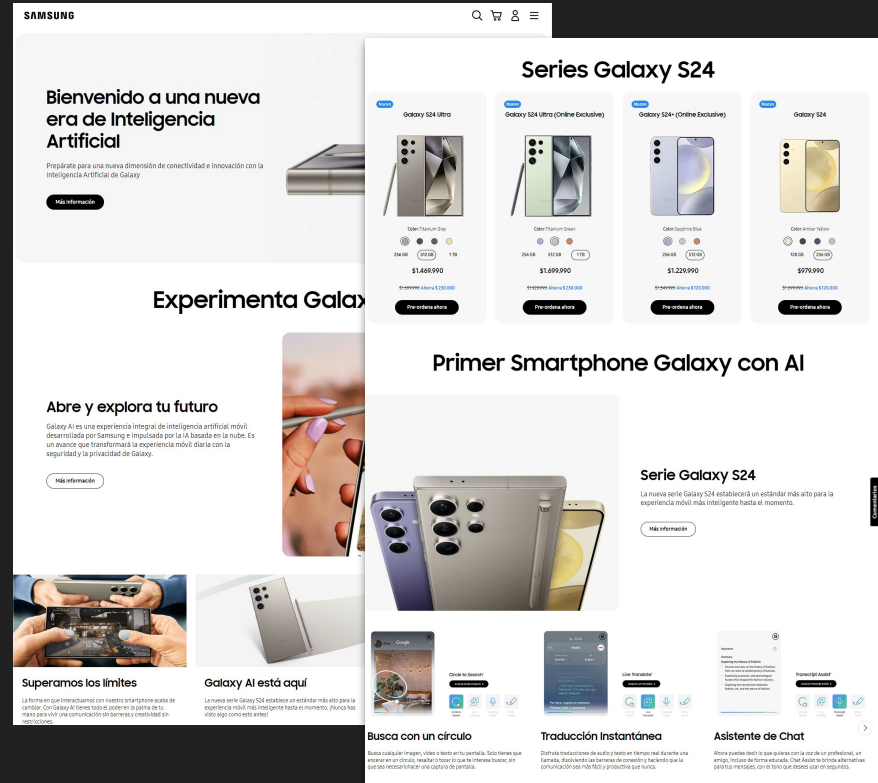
SAMSUNG

Bienvenido a una nueva era de Inteligencia Artificial

Prepárate para una nueva dimensión de conectividad e innovación con la Inteligencia Artificial de Galaxy

Más información

Experimenta Galax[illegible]

Abre y explora tu futuro

Galaxy AI es una experiencia integral de inteligencia artificial móvil desarrollada por Samsung e impulsada por la IA basada en la nube. Es un avance que transformará la experiencia móvil diaria con la seguridad y la privacidad de Galaxy.

Más información

Superamos los límites

La forma en que interactuamos con nuestro smartphone acaba de cambiar. Con Galaxy AI tienes todo el poder en la palma de tu mano para vivir una comunicación sin barreras y creatividad sin restricciones.

Galaxy AI está aquí

La nueva serie Galaxy S24 establece un estándar más alto para la experiencia móvil más inteligente hasta el momento. ¡Nunca has visto algo como esto antes!

Series Galaxy S24

Nuevo
Galaxy S24 Ultra
Color: Titanium Gray
256 GB 512 GB 1 TB
$1.469.990
$1.699.990 Ahorra $230.000
Pre-ordena ahora

Nuevo
Galaxy S24 Ultra (Online Exclusive)
Color: Titanium Green
256 GB 512 GB 1 TB
$1.699.990
$1.929.990 Ahorra $230.000
Pre-ordena ahora

Nuevo
Galaxy S24+ (Online Exclusive)
Color: Sapphire Blue
256 GB 512 GB
$1.229.990
$1.349.990 Ahorra $120.000
Pre-ordena ahora

Nuevo
Galaxy S24
Color: Amber Yellow
128 GB 256 GB
$979.990
$1.099.990 Ahorra $120.000
Pre-ordena ahora

Primer Smartphone Galaxy con AI

Serie Galaxy S24

La nueva serie Galaxy S24 establecerá un estándar más alto para la experiencia móvil más inteligente hasta el momento.

Más información

Comentarios

Circle to Search
Live Translator
Transcript Assist

Busca con un círculo

Busca cualquier imagen, video o texto en tu pantalla. Solo tienes que encerrar en un círculo, resaltar o tocar lo que te interesa buscar, sin que sea necesario hacer una captura de pantalla.

Traducción Instantánea

Disfruta traducciones de audio y texto en tiempo real durante una llamada, disolviendo las barreras de conexión y haciendo que la comunicación sea más fácil y productiva que nunca.

Asistente de Chat

Ahora puedes decir lo que quieras con la voz de un profesional, un amigo, incluso de forma educada. Chat Assist te brinda alternativas para tus mensajes, con el tono que desees usar en segundos.